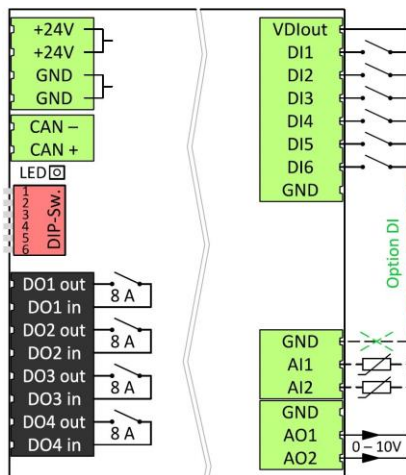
+24V
+24V
GND
GND

CAN –
CAN +

LED

1
2
3
4
5
6
DIP-Sw.

DO1 out
DO1 in
8 A
DO2 out
DO2 in
8 A
DO3 out
DO3 in
8 A
DO4 out
DO4 in
8 A

VDIout
DI1
DI2
DI3
DI4
DI5
DI6
GND

Option DI

GND
AI1
AI2

GND
AO1
AO2
0 – 10V